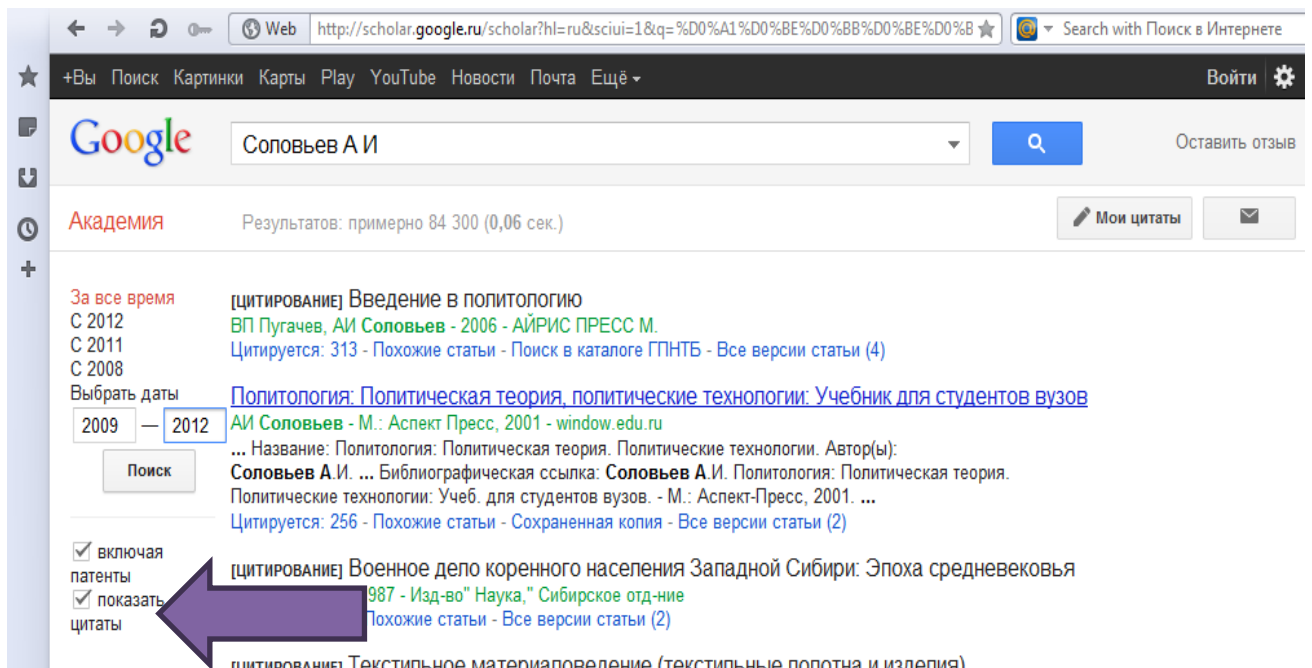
Web http://scholar.google.ru/scholar?hl=ru&sciui=1&q=%D0%A1%D0%BE%D0%BB%D0%BE%D0%B

Search with Поиск в Интернете

+Вы Поиск Картинки Карты Play YouTube Новости Почта Ещё

Войти

Google

Соловьев А И

Оставить отзыв

Академия

Результатов: примерно 84 300 (0,06 сек.)

Мои цитаты

За все время
С 2012
С 2011
С 2008
Выбрать даты

2009 — 2012

Поиск

включая патенты
показать цитаты

[ЦИТИРОВАНИЕ] Введение в политологию
ВП Пугачев, АИ Соловьев - 2006 - АЙРИС ПРЕСС М.
Цитируется: 313 - Похожие статьи - Поиск в каталоге ГПНТБ - Все версии статьи (4)

Политология: Политическая теория, политические технологии: Учебник для студентов вузов
АИ Соловьев - М.: Аспект Пресс, 2001 - window.edu.ru
... Название: Политология: Политическая теория. Политические технологии. Автор(ы): Соловьев А.И. ... Библиографическая ссылка: Соловьев А.И. Политология: Политическая теория. Политические технологии: Учеб. для студентов вузов. - М.: Аспект-Пресс, 2001. ...
Цитируется: 256 - Похожие статьи - Сохраненная копия - Все версии статьи (2)

[ЦИТИРОВАНИЕ] Военное дело коренного населения Западной Сибири: Эпоха средневековья
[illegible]987 - Изд-во" Наука," Сибирское отд-ние
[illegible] Похожие статьи - Все версии статьи (2)

[ЦИТИРОВАНИЕ] Текстильное материаловедение (текстильные полотна и изделия)